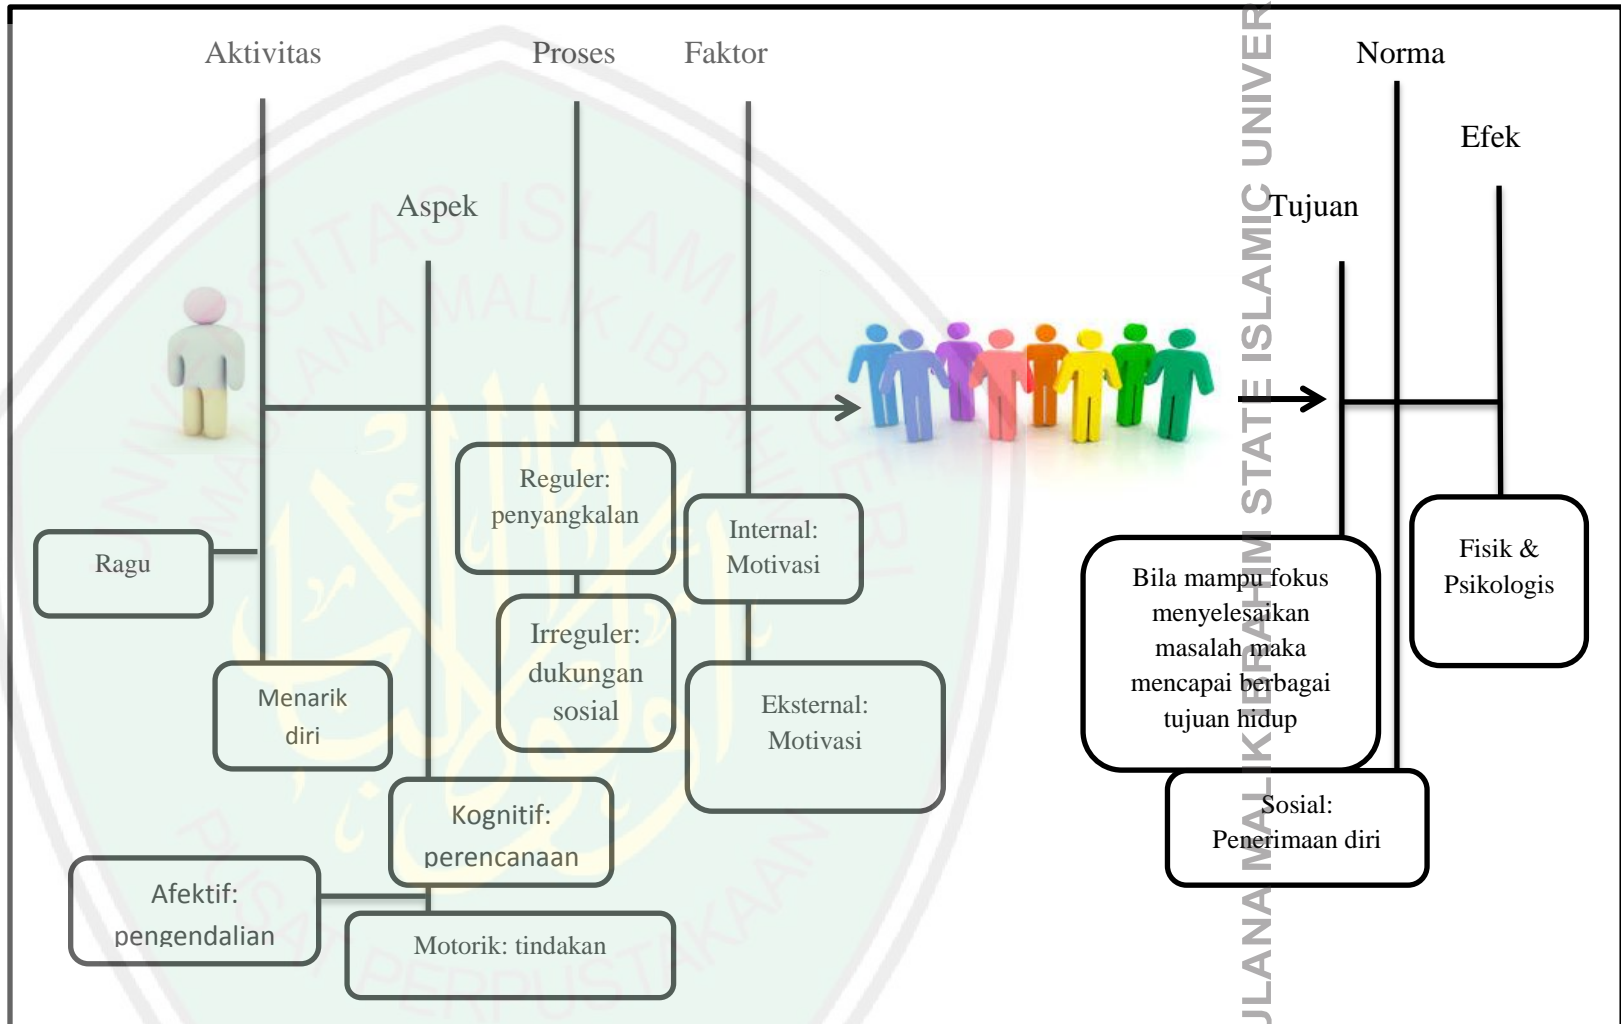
Aktivitas

Proses

Faktor

Norma

Efek

Aspek

Tujuan

Reguler: penyangkalan

Internal: Motivasi

Ragu

Irreguler: dukungan sosial

Menarik diri

Eksternal: Motivasi

Kognitif: perencanaan

Afektif: pengendalian

Motorik: tindakan

Bila mampu fokus menyelesaikan masalah maka mencapai berbagai tujuan hidup

Fisik & Psikologis

Sosial: Penerimaan diri

ULANA MALIK IBRAHIM STATE ISLAMIC UNIVER